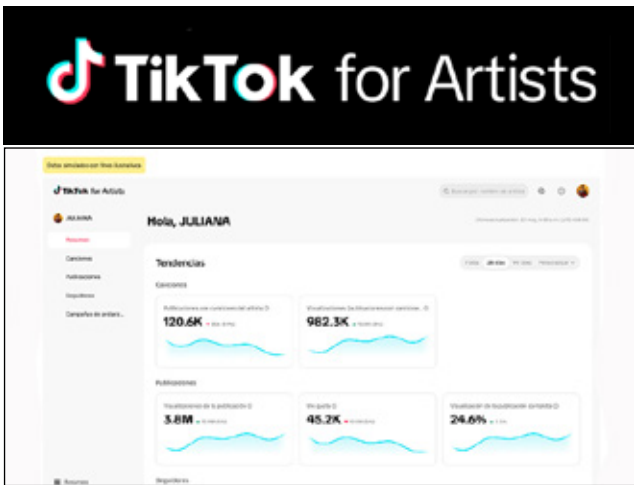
TikTok for Artists

Datos simulados con fines ilustrativos

TikTok for Artists

Buscar por nombre de artista

JULIANA

Resumen

Canciones

Publicaciones

Seguidores

Campañas de artista...

Hola, JULIANA

Tendencias

7 días

28 días

60 días

Personalizar

Canciones

Publicaciones con canciones del artista

120.6K

Visualizaciones de publicaciones con canciones

982.3K

Publicaciones

Visualizaciones de la publicación

3.8M

Me gusta

45.2K

Visualización de la publicación completa

24.6%

Seguidores

Recursos